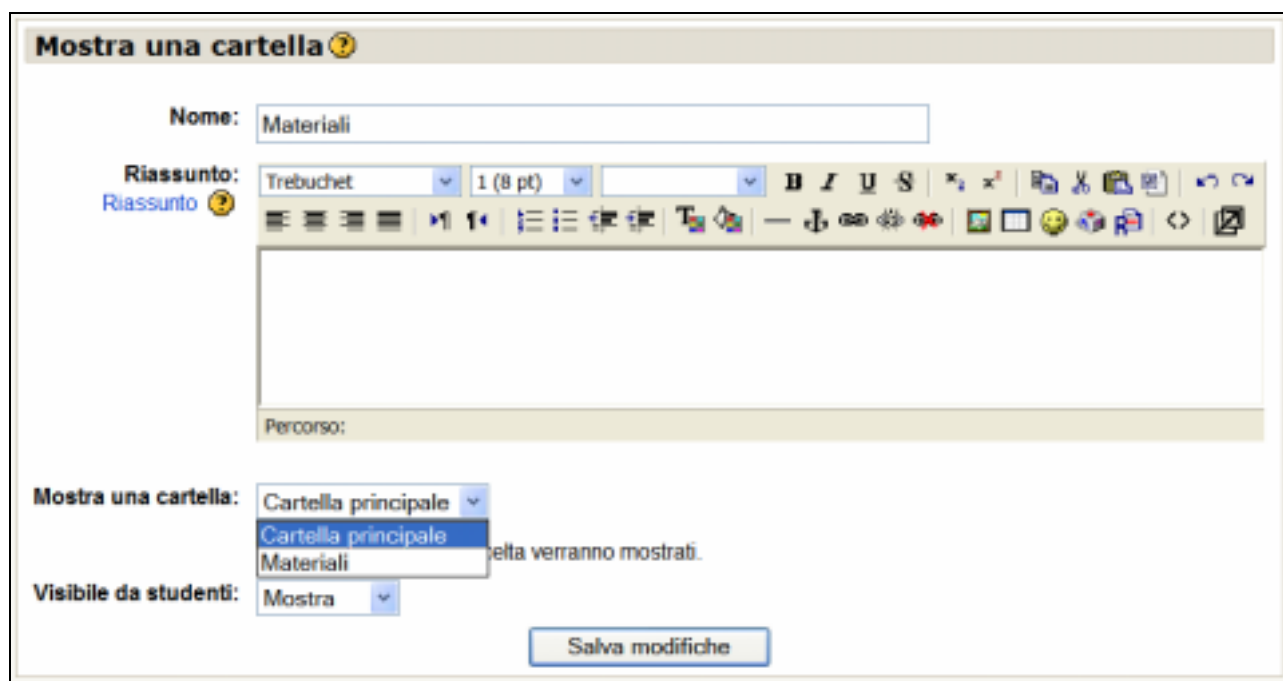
Mostra una cartella

Nome: Materiali

Riassunto:
Riassunto

Trebuchet 1 (8 pt)

B I U S

Percorso:

Mostra una cartella: Cartella principale

Cartella principale
Materiali

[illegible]elta verranno mostrati.

Visibile da studenti: Mostra

Salva modifiche